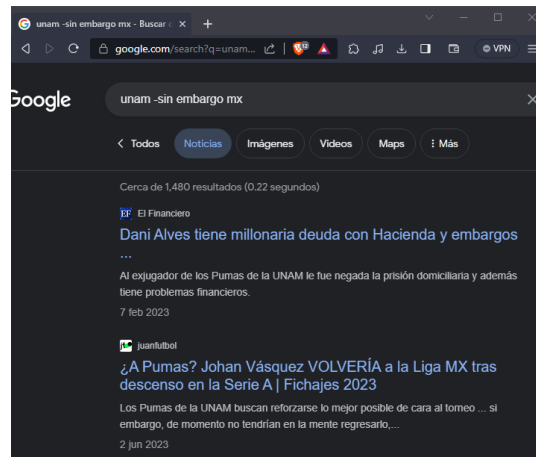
unam -sin embargo mx - Buscar c ×
+
google.com/search?q=unam...
VPN

Google
unam -sin embargo mx

< Todos
Noticias
Imágenes
Videos
Maps
⋮ Más

Cerca de 1,480 resultados (0.22 segundos)

EF El Financiero
Dani Alves tiene millonaria deuda con Hacienda y embargos ...
Al exjugador de los Pumas de la UNAM le fue negada la prisión domiciliaria y además tiene problemas financieros.
7 feb 2023

juanfutbol
¿A Pumas? Johan Vásquez VOLVERÍA a la Liga MX tras descenso en la Serie A | Fichajes 2023
Los Pumas de la UNAM buscan reforzarse lo mejor posible de cara al torneo ... si embargo, de momento no tendrían en la mente regresarlo,...
2 jun 2023